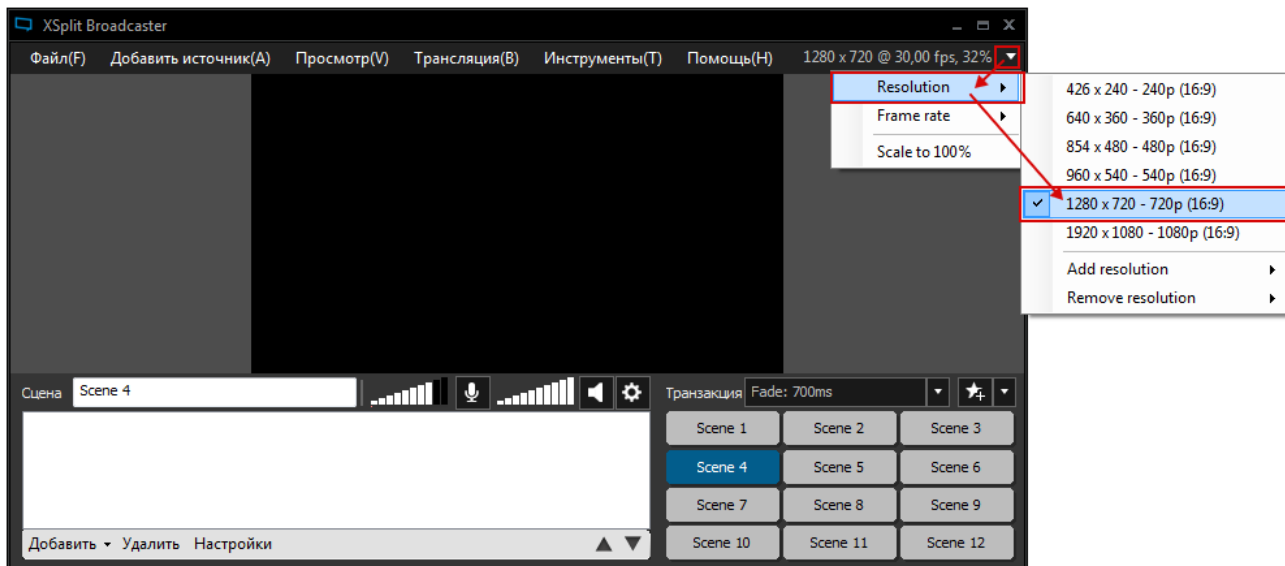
XSplit Broadcaster

Файл(F) Добавить источник(A) Просмотр(V) Трансляция(B) Инструменты(T) Помощь(H) 1280 x 720 @ 30,00 fps, 32%

Resolution
Frame rate
Scale to 100%

426 x 240 - 240p (16:9)
640 x 360 - 360p (16:9)
854 x 480 - 480p (16:9)
960 x 540 - 540p (16:9)
✓ 1280 x 720 - 720p (16:9)
1920 x 1080 - 1080p (16:9)
Add resolution
Remove resolution

Сцена Scene 4

Транзакция Fade: 700ms

| Scene 1 | Scene 2 | Scene 3 |
|---|---|---|
| Scene 4 | Scene 5 | Scene 6 |
| Scene 7 | Scene 8 | Scene 9 |
| Scene 10 | Scene 11 | Scene 12 |

Добавить Удалить Настройки